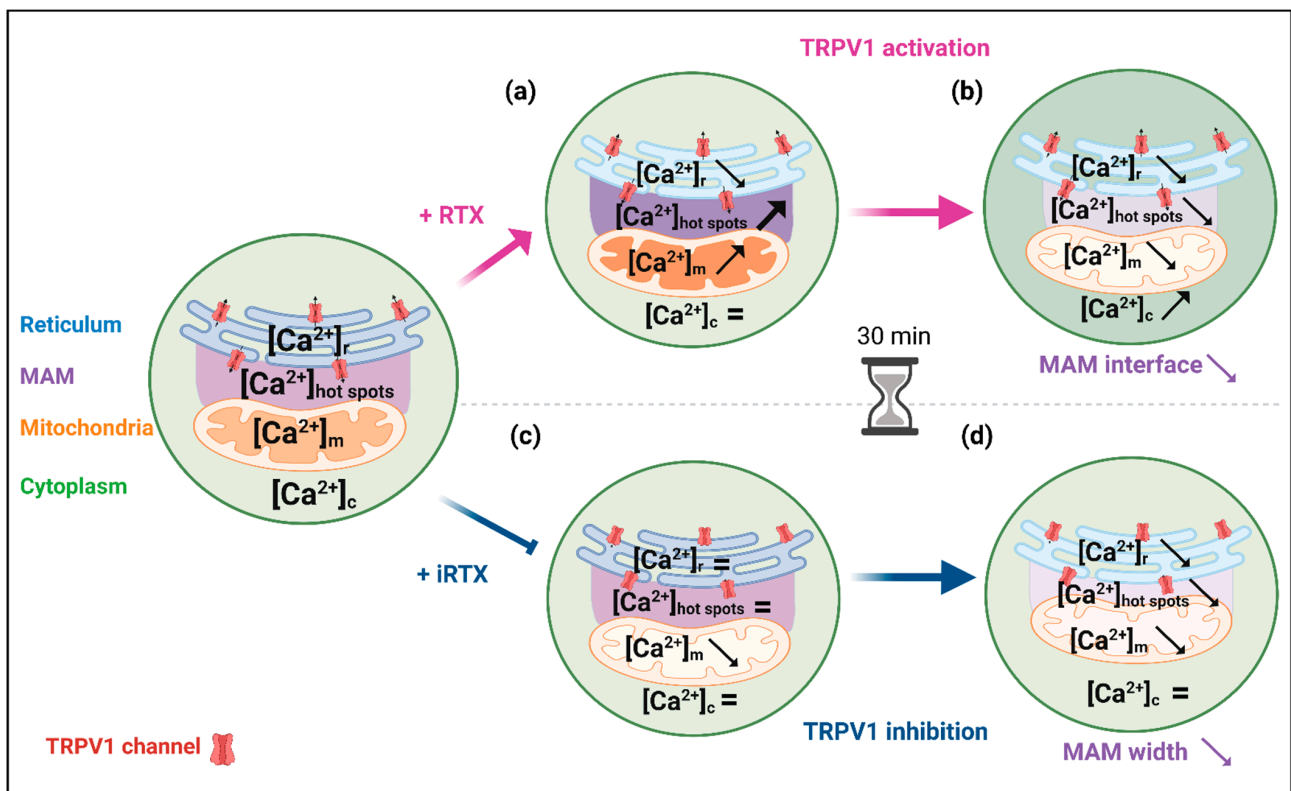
TRPV1 activation

(a)

(b)

+ RTX

$[Ca^{2+}]_r$ ↘
$[Ca^{2+}]_{hot\ spots}$ ↗
$[Ca^{2+}]_m$ ↗
$[Ca^{2+}]_c$ =

$[Ca^{2+}]_r$ ↘
$[Ca^{2+}]_{hot\ spots}$ ↘
$[Ca^{2+}]_m$ ↘
$[Ca^{2+}]_c$ ↗

MAM interface ↘

Reticulum
MAM
Mitochondria
Cytoplasm

$[Ca^{2+}]_r$
$[Ca^{2+}]_{hot\ spots}$
$[Ca^{2+}]_m$
$[Ca^{2+}]_c$

30 min

(c)

(d)

+ iRTX

$[Ca^{2+}]_r$ =
$[Ca^{2+}]_{hot\ spots}$ =
$[Ca^{2+}]_m$ ↘
$[Ca^{2+}]_c$ =

$[Ca^{2+}]_r$ ↘
$[Ca^{2+}]_{hot\ spots}$ ↘
$[Ca^{2+}]_m$ ↘
$[Ca^{2+}]_c$ =

TRPV1 inhibition

MAM width ↘

TRPV1 channel